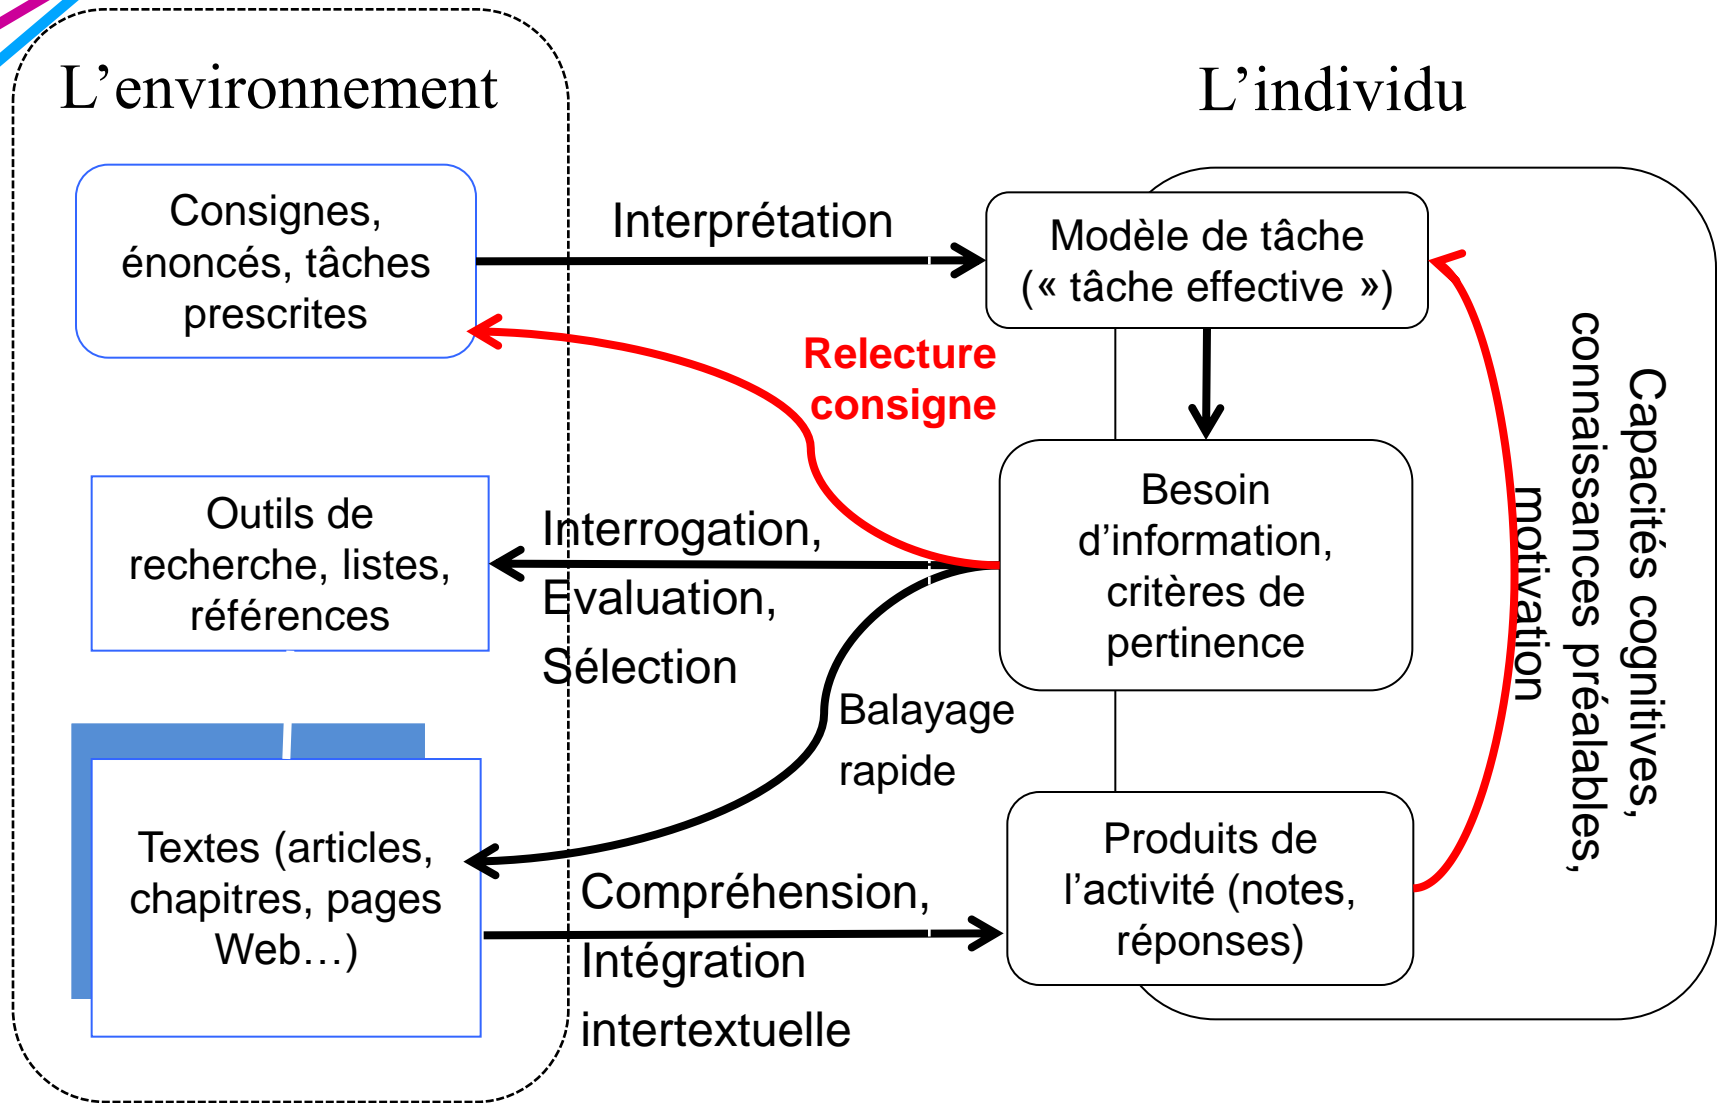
L’environnement

L’individu

Consignes, énoncés, tâches prescrites

Interprétation

Modèle de tâche (« tâche effective »)

Relecture consigne

Outils de recherche, listes, références

Interrogation, Evaluation, Sélection

Besoin d’information, critères de pertinence

Balayage rapide

Textes (articles, chapitres, pages Web…)

Compréhension, Intégration intertextuelle

Produits de l’activité (notes, réponses)

Capacités cognitives, connaissances préalables, motivation